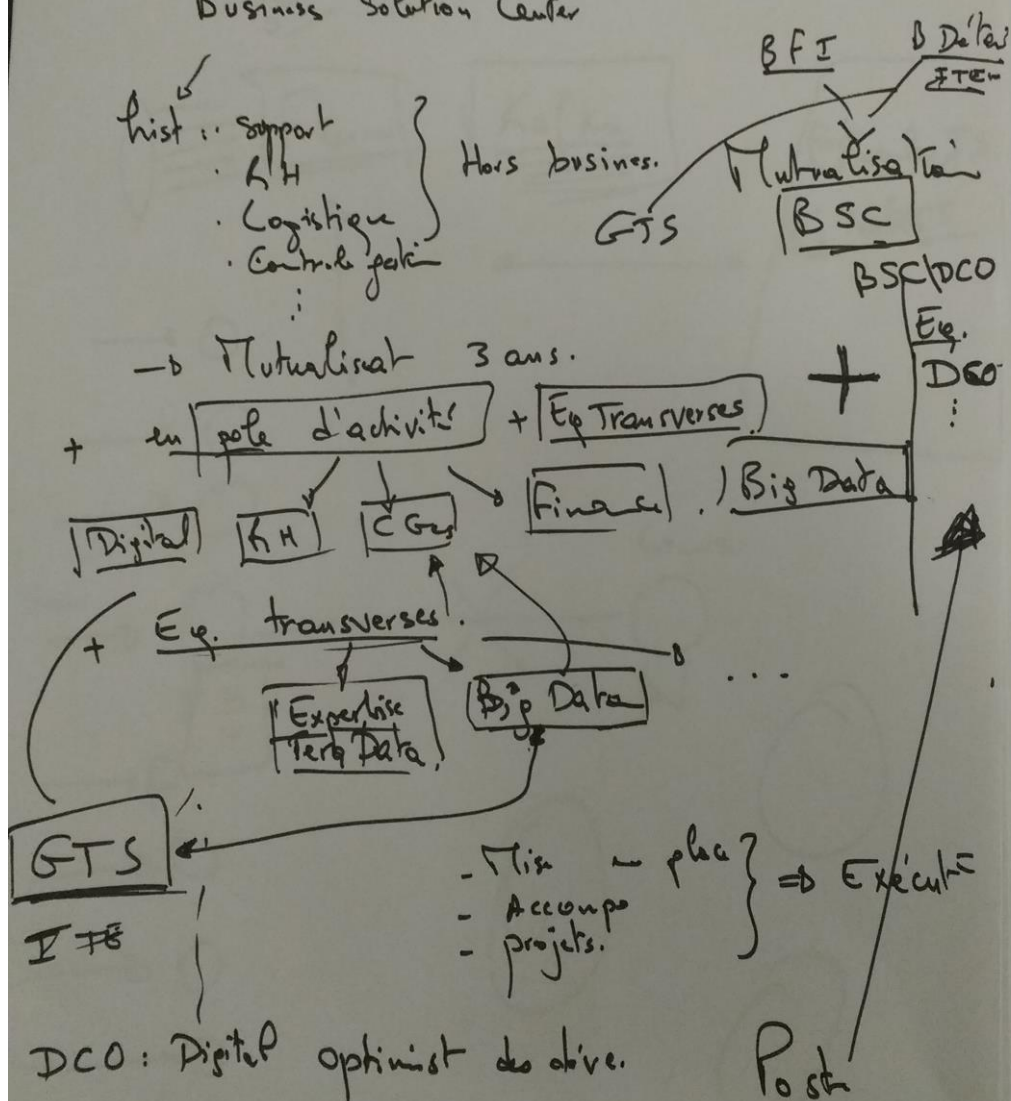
Business Solution Center

hist : . support
. RH
. Logistique
. Contrôle gestion
⋮
} Hors business.

BFI
D Détail
ITE

GTS
Mutualisation
BSC

BSC/DCO
Eq.
DCO
⋮

→ Mutualisat 3 ans.

+ en pole d'activité + Eq Transverses

Digital
RH
CGes
Finance
Big Data

+ Eq. transverses.

Expertise
Tera Data
Big Data
...

GTS
ITE

- Mise en place
- Accompo
- projets.
} ⇒ Exécuté

DCO : Digital optimisat des chive.

Post